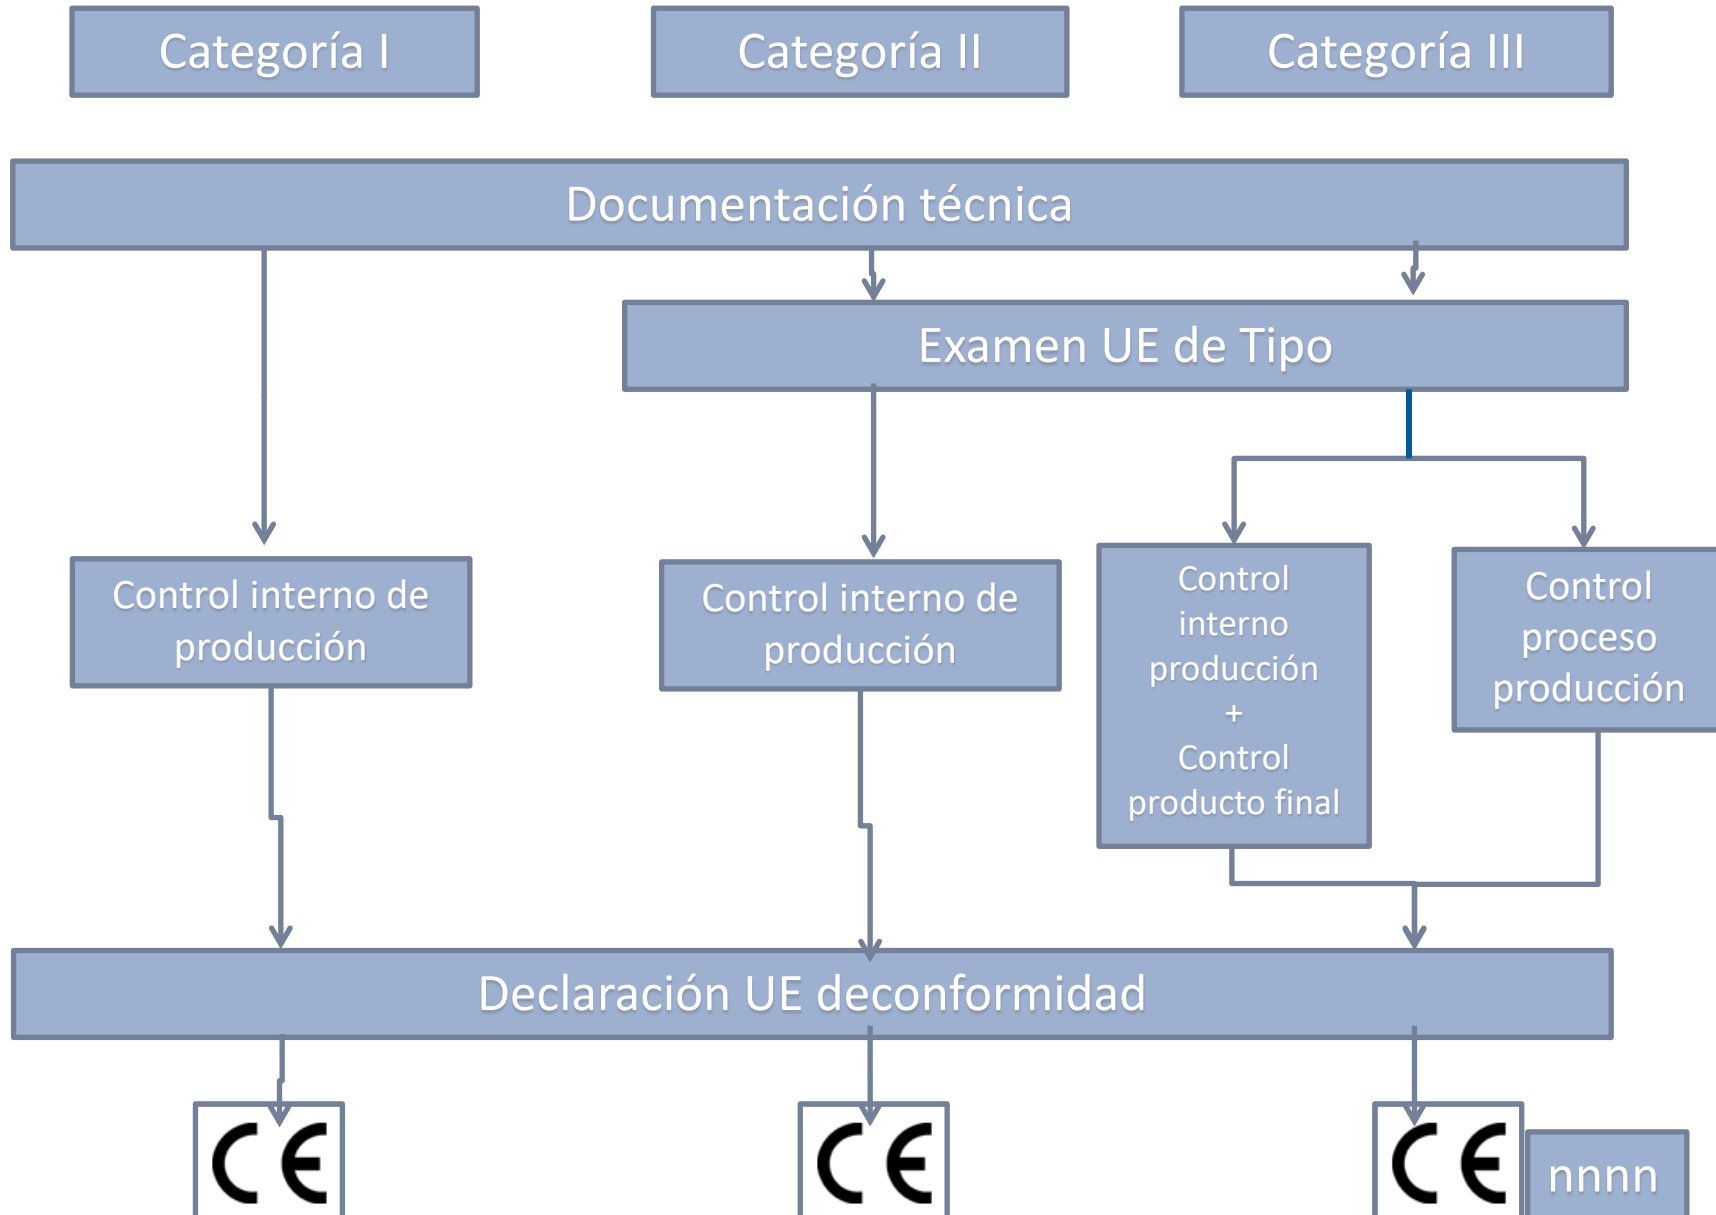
Categoría I

Categoría II

Categoría III

Documentación técnica

Examen UE de Tipo

Control interno de producción

Control interno de producción

Control interno producción + Control producto final

Control proceso producción

Declaración UE deconformidad

CE

CE

CE

nnnn